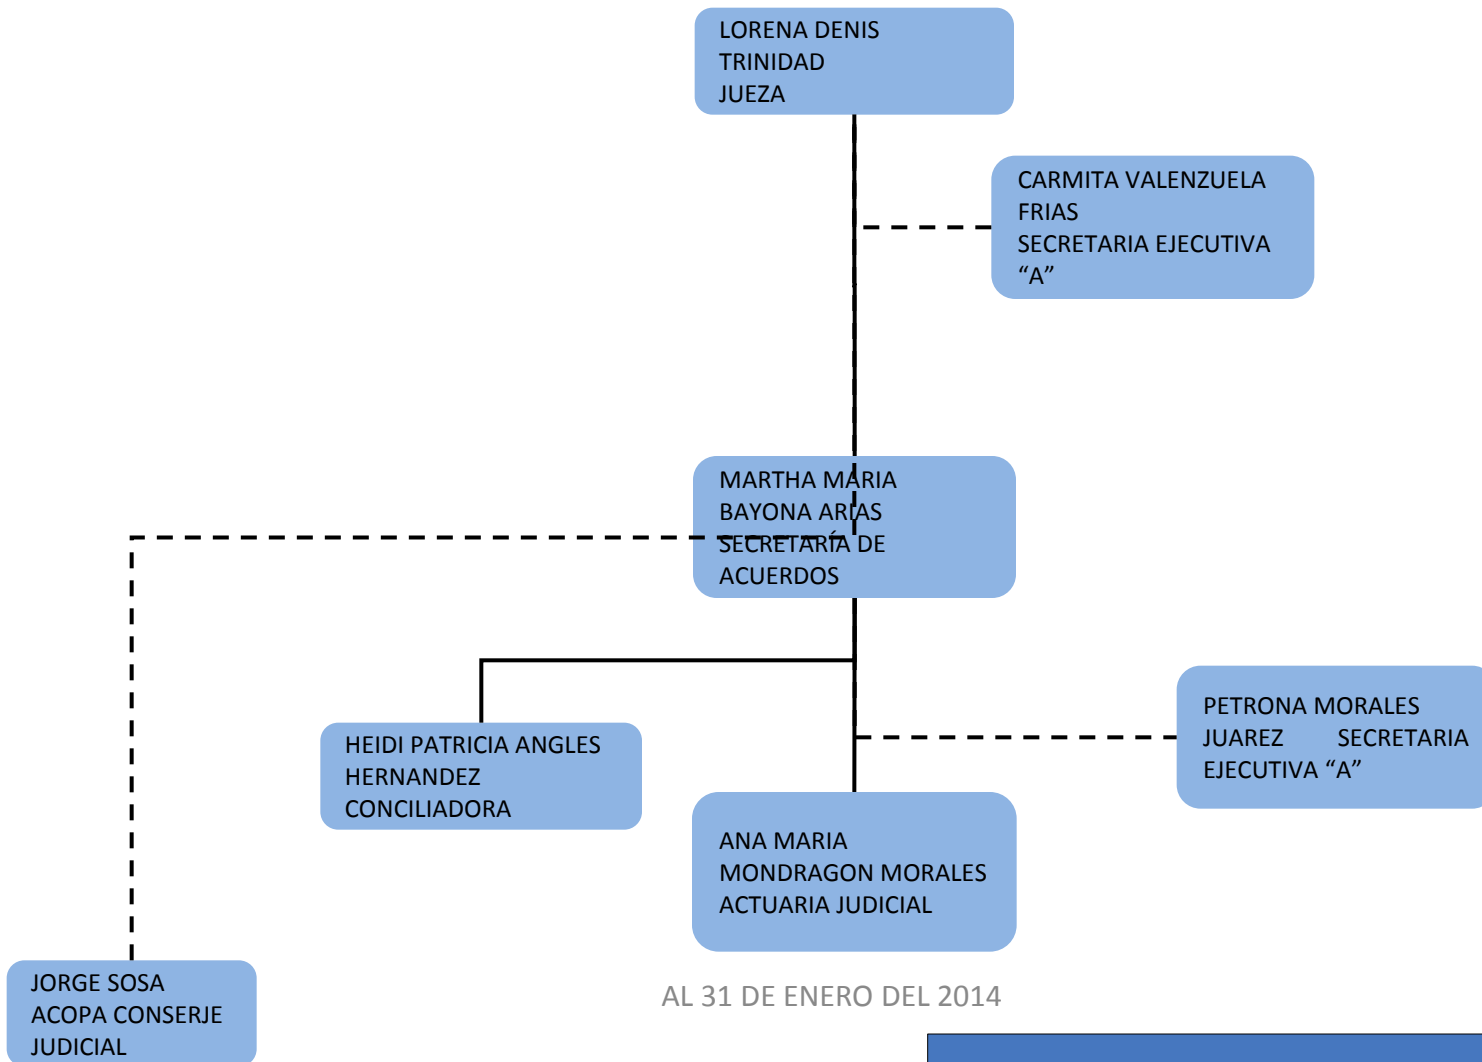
LORENA DENIS TRINIDAD JUEZA

CARMITA VALENZUELA FRIAS SECRETARIA EJECUTIVA “A”

MARTHA MARIA BAYONA ARIAS SECRETARÍA DE ACUERDOS

HEIDI PATRICIA ANGLES HERNANDEZ CONCILIADORA

PETRONA MORALES JUAREZ SECRETARIA EJECUTIVA “A”

ANA MARIA MONDRAGON MORALES ACTUARIA JUDICIAL

JORGE SOSA ACOPA CONSERJE JUDICIAL

AL 31 DE ENERO DEL 2014